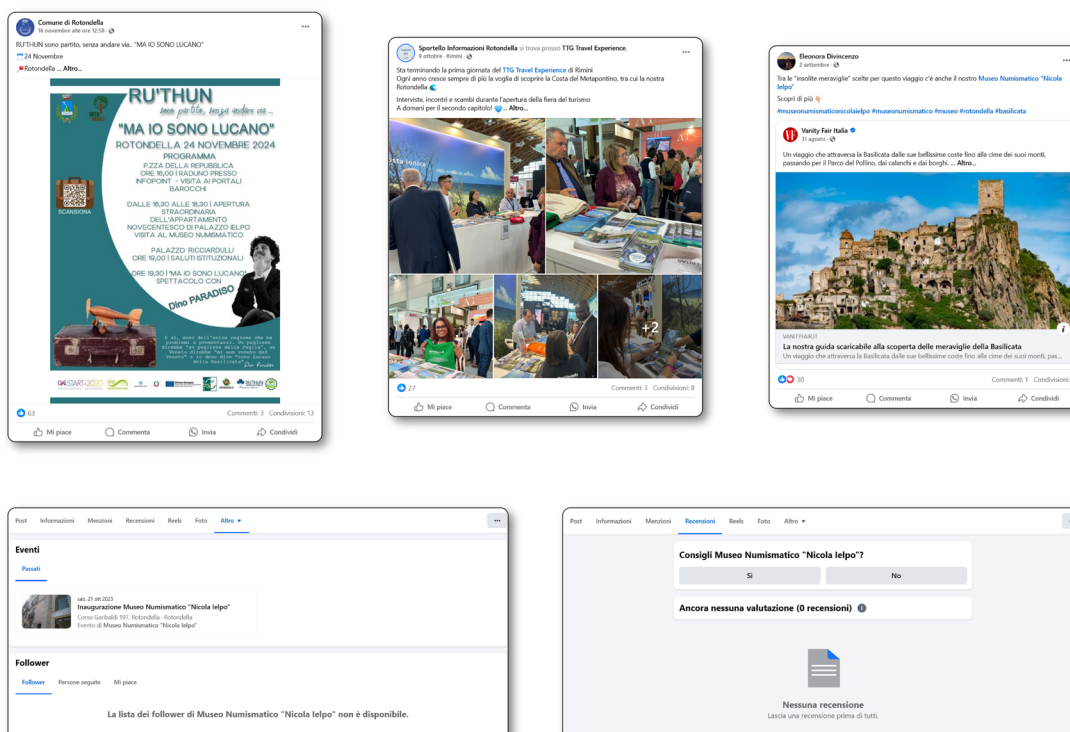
Comune di Rotondella
16 novembre alle ore 12:58 · 

RU'THUN sono partito, senza andare via.. "MA IO SONO LUCANO"
24 Novembre
Rotondella ... Altro...

RU'THUN
sono partito, senza andare via...
"MA IO SONO LUCANO"
ROTONDELLA 24 NOVEMBRE 2024
PROGRAMMA
P.ZZA DELLA REPUBBLICA
ORE 16,00 | RADUNO PRESSO INFOPOINT - VISITA AI PORTALI BAROCCHI
SCANSIONA
DALLE 16,30 ALLE 18,30 | APERTURA STRAORDINARIA DELL'APPARTAMENTO NOVECENTESCO DI PALAZZO IELPO VISITA AL MUSEO NUMISMATICO
PALAZZO RICCIARDULLI
ORE 19,00 | SALUTI ISTITUZIONALI
ORE 19,30 | "MA IO SONO LUCANO" SPETTACOLO CON
Dino PARADISO

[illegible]
Dino Paradiso

63
Commenti: 3 Condivisioni: 13
Mi piace Commenta Invia Condividi

Sportello Informazioni Rotondella si trova presso TTG Travel Experience.
9 ottobre · Rimini · 
Sta terminando la prima giornata del TTG Travel Experience di Rimini
Ogni anno cresce sempre di più la voglia di scoprire la Costa del Metapontino, tra cui la nostra Rotondella
Interviste, incontri e scambi durante l'apertura della fiera del turismo
A domani per il secondo capitolo! ... Altro...
+2
27
Commenti: 3 Condivisioni: 8
Mi piace Commenta Invia Condividi

Eleonora Divincenzo
2 settembre · 
Tra le "insolite meraviglie" scelte per questo viaggio c'è anche il nostro Museo Numismatico "Nicola Ielpo"
Scopri di più
#museonumismaticonicolaielpo #museonumismatico #museo #rotondella #basilicata
Vanity Fair Italia
31 agosto · 
Un viaggio che attraversa la Basilicata dalle sue bellissime coste fino alla cime dei suoi monti, passando per il Parco del Pollino, dai calanchi e dai borghi. ... Altro...
VANITYFAIR.IT
La nostra guida scaricabile alla scoperta delle meraviglie della Basilicata
Un viaggio che attraversa la Basilicata dalle sue bellissime coste fino alla cime dei suoi monti, pas...
30
Commenti: 1 Condivisioni:
Mi piace Commenta Invia Condividi

Post Informazioni Menzioni Recensioni Reels Foto Altro
Eventi
Passati
sab, 21 ott 2023
Inaugurazione Museo Numismatico "Nicola Ielpo"
Corso Garibaldi 197, Rotondella - Rotondella
Evento di Museo Numismatico "Nicola Ielpo"
Follower
Follower Persone seguite Mi piace
La lista dei follower di Museo Numismatico "Nicola Ielpo" non è disponibile.

Post Informazioni Menzioni Recensioni Reels Foto Altro
Consigli Museo Numismatico "Nicola Ielpo"?
Sì No
Ancora nessuna valutazione (0 recensioni)
Nessuna recensione
Lascia una recensione prima di tutti.